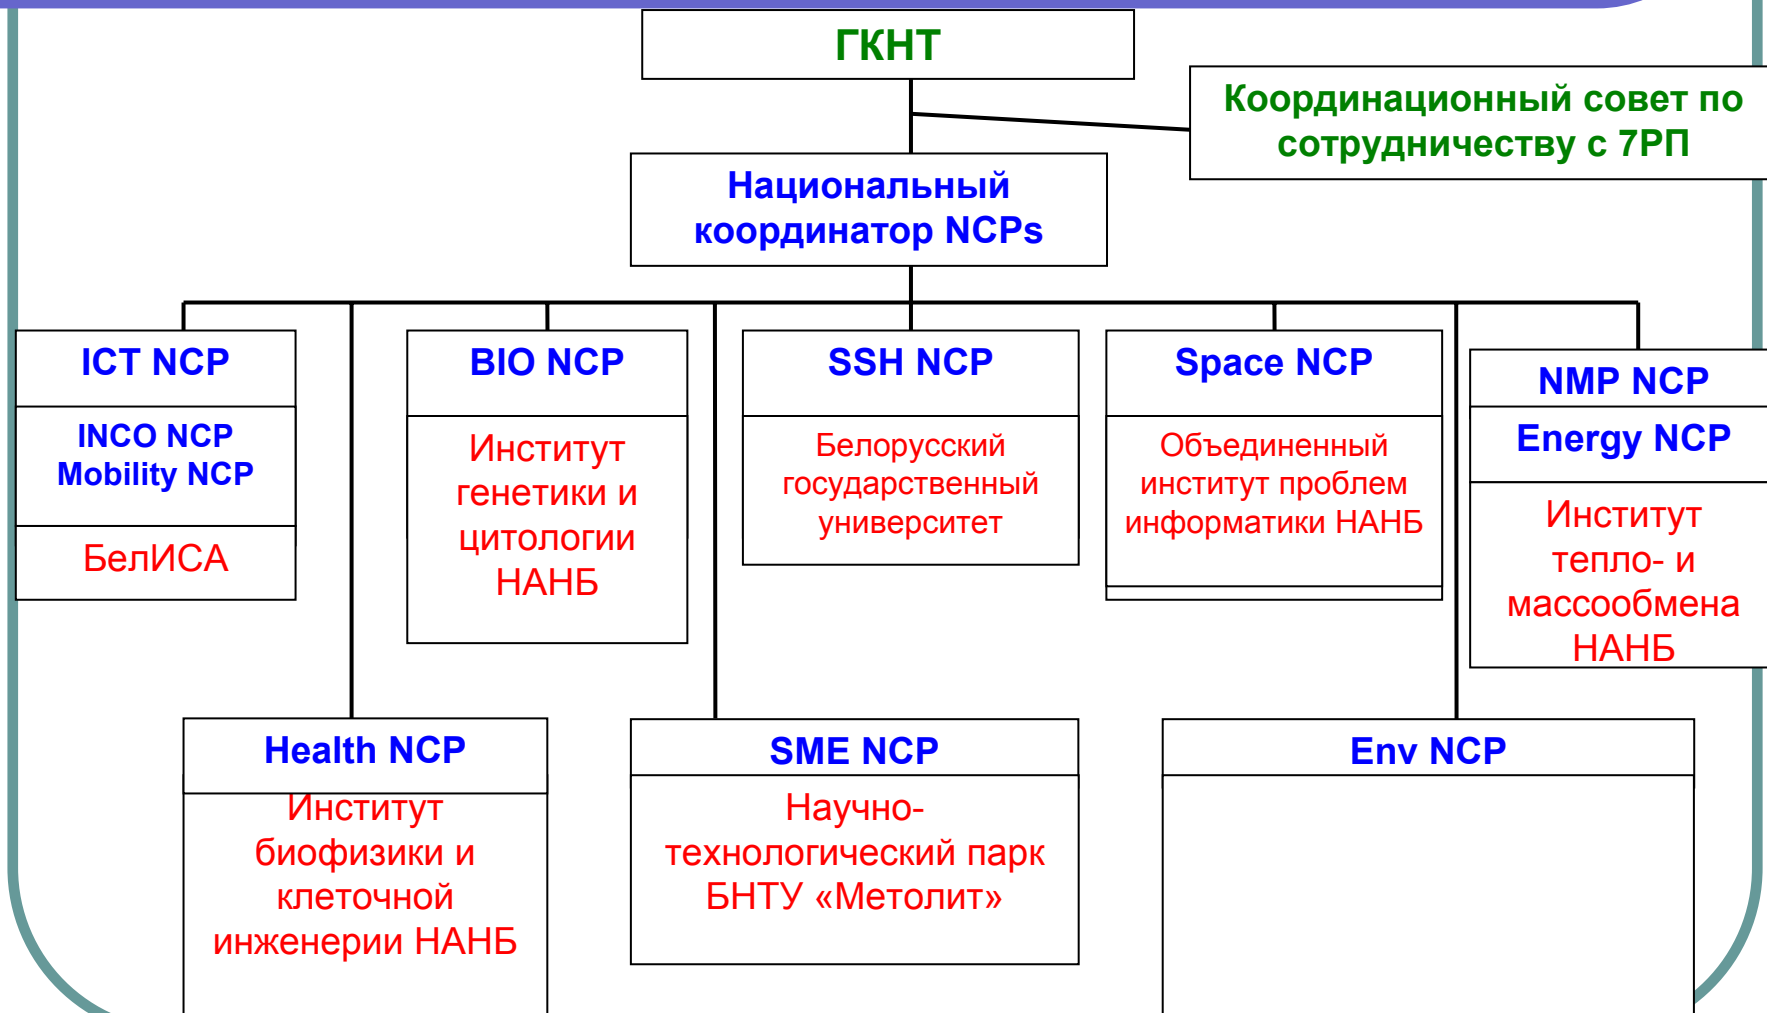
ГКНТ

Координационный совет по сотрудничеству с 7РП

Национальный координатор NCPs

ICT NCP

INCO NCP
Mobility NCP

БелИСА

BIO NCP

Институт генетики и цитологии НАНБ

SSH NCP

Белорусский государственный университет

Space NCP

Объединенный институт проблем информатики НАНБ

NMP NCP

Energy NCP

Институт тепло- и массообмена НАНБ

Health NCP

Институт биофизики и клеточной инженерии НАНБ

SME NCP

Научно-технологический парк БНТУ «Метолит»

Env NCP